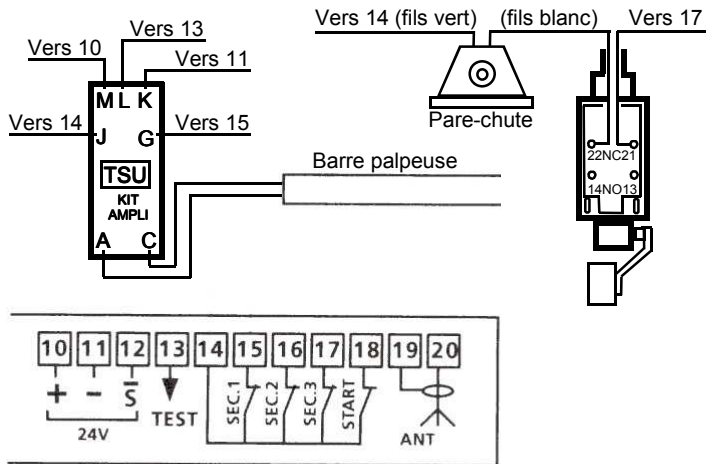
Vers 13
Vers 10
Vers 11
M L K
Vers 14
J
G
Vers 15
TSU
KIT AMPLI
A
C
Barre palpeuse
Vers 14 (fils vert)
(fils blanc)
Vers 17
Pare-chute
22NC21
14NO13

10 11 12 13 14 15 16 17 18 19 20
+ − $\bar{S}$
TEST
SEC.1 SEC.2 SEC.3 START
24V
ANT